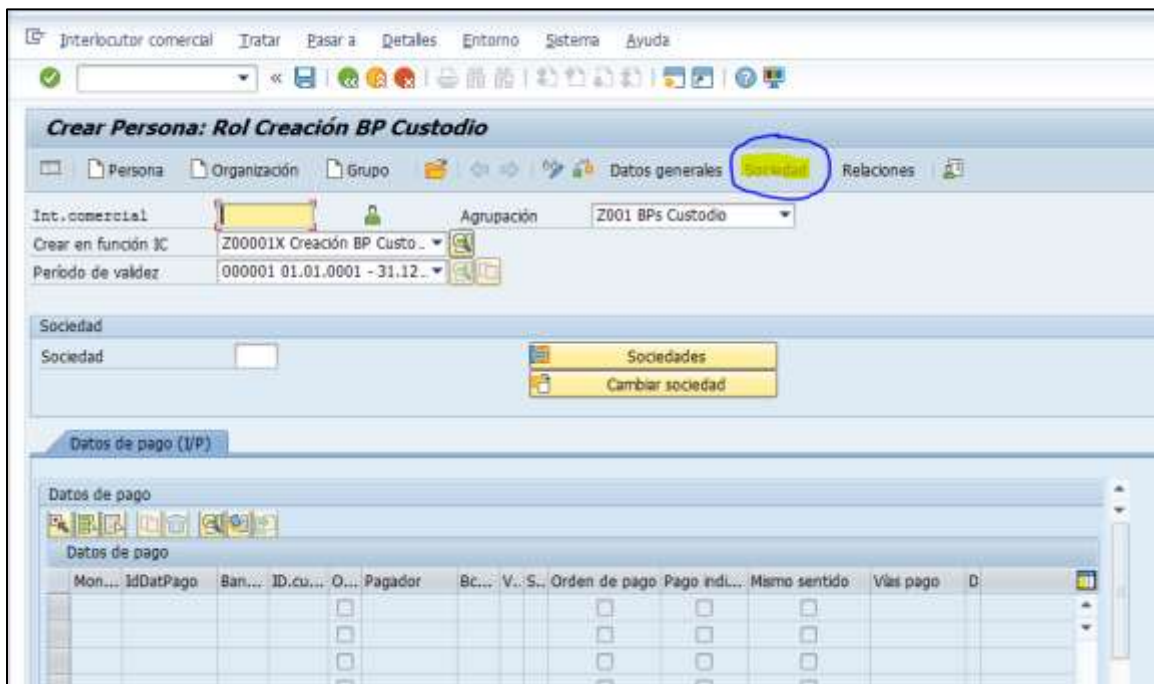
Interlocutor comercial Tratar Pasar a Detalles Entorno Sistema Ayuda

Crear Persona: Rol Creación BP Custodio

Persona Organización Grupo Datos generales Sociedad Relaciones

Int.comercial

Agrupación Z001 BPs Custodio

Crear en función IC Z00001X Creación BP Custo...

Período de validez 000001 01.01.0001 - 31.12...

Sociedad

Sociedad

Sociedades

Cambiar sociedad

Datos de pago (I/P)

Datos de pago

Datos de pago

| Mon... | IdDatPago | Ban... | ID.cu... | O... | Pagador | Bc... | V.. | S.. | Orden de pago | Pago indi... | Mismo sentido | Vías pago | D |
|---|---|---|---|---|---|---|---|---|---|---|---|---|---|
| | | | | | | | | | | | | | |
| | | | | | | | | | | | | | |
| | | | | | | | | | | | | | |